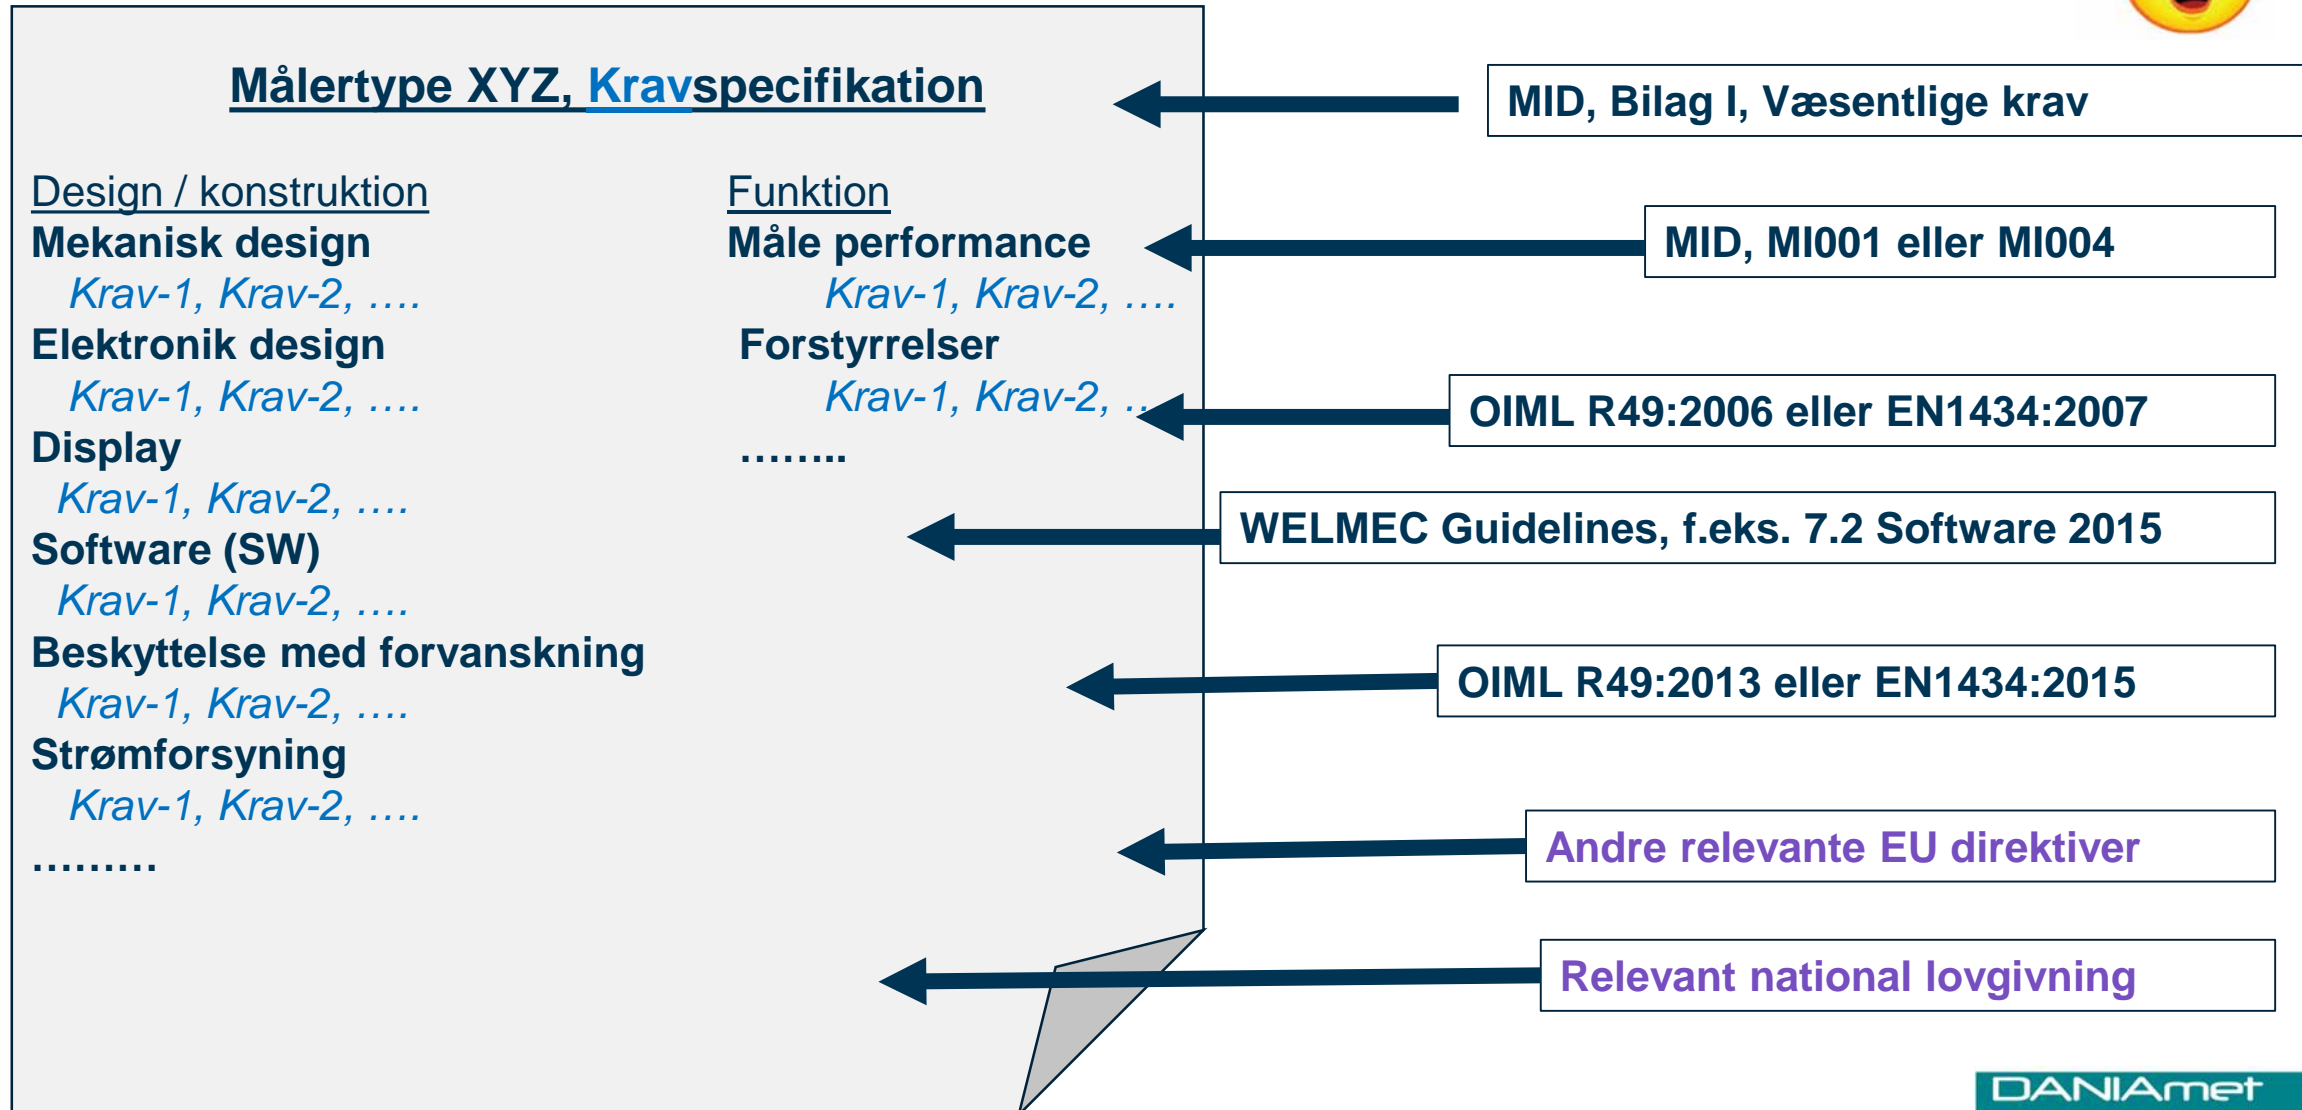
Målertype XYZ, Kravspecifikation

Design / konstruktion
Mekanisk design
Krav-1, Krav-2, ….
Elektronik design
Krav-1, Krav-2, ….
Display
Krav-1, Krav-2, ….
Software (SW)
Krav-1, Krav-2, ….
Beskyttelse med forvanskning
Krav-1, Krav-2, ….
Strømforsyning
Krav-1, Krav-2, ….
………

Funktion
Måle performance
Krav-1, Krav-2, ….
Forstyrrelser
Krav-1, Krav-2, ..
……..

MID, Bilag I, Væsentlige krav

MID, MI001 eller MI004

OIML R49:2006 eller EN1434:2007

WELMEC Guidelines, f.eks. 7.2 Software 2015

OIML R49:2013 eller EN1434:2015

Andre relevante EU direktiver

Relevant national lovgivning

DANIAmet